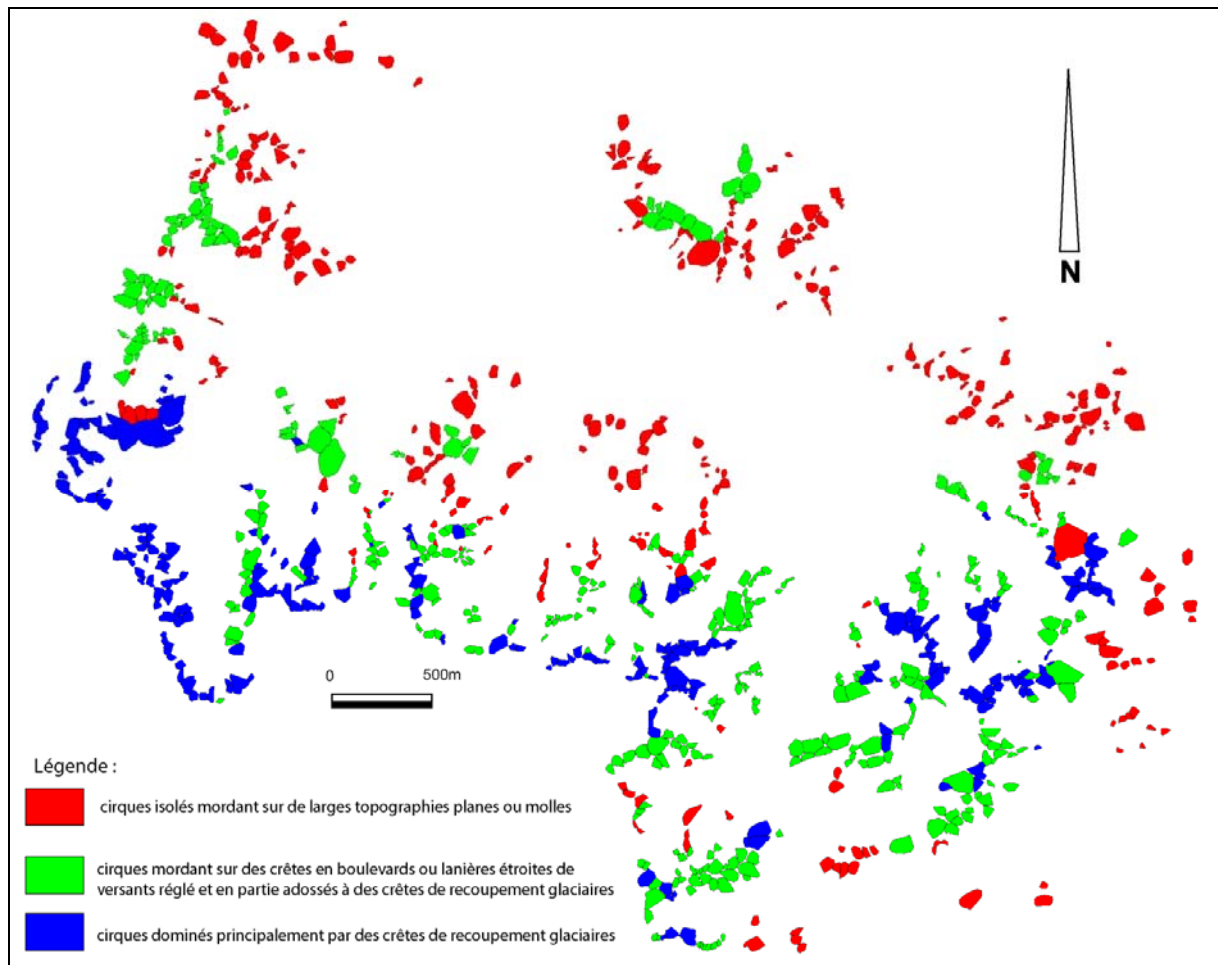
N

0 500m

Légende :

cirques isolés mordant sur de larges topographies planes ou molles

cirques mordant sur des crêtes en boulevards ou lanières étroites de versants réglé et en partie adossés à des crêtes de recoupement glaciaires

cirques dominés principalement par des crêtes de recoupement glaciaires